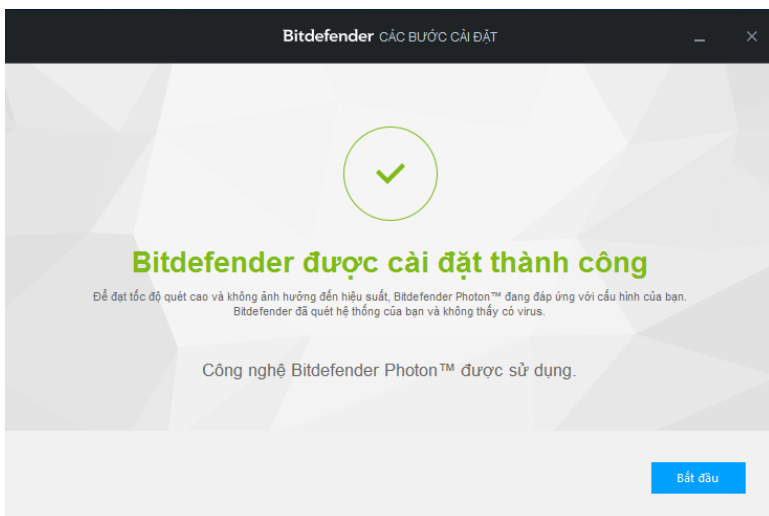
Bitdefender CÁC BƯỚC CÀI ĐẶT

Bitdefender được cài đặt thành công

Để đạt tốc độ quét cao và không ảnh hưởng đến hiệu suất, Bitdefender Photon™ đang đáp ứng với cấu hình của bạn. Bitdefender đã quét hệ thống của bạn và không thấy có virus.

Công nghệ Bitdefender Photon™ được sử dụng.

Bắt đầu